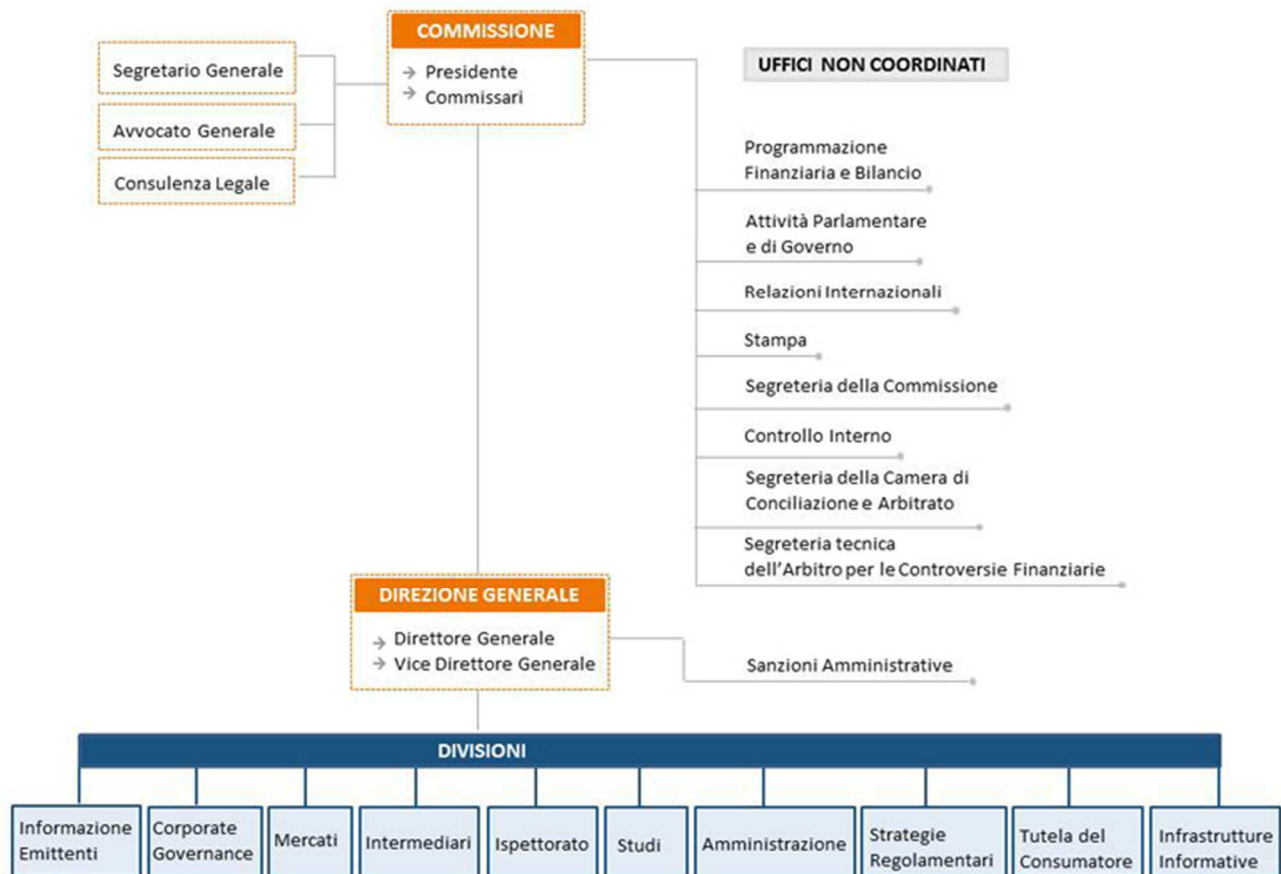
COMMISSIONE
→ Presidente
→ Commissari

Segretario Generale

Avvocato Generale

Consulenza Legale

UFFICI NON COORDINATI

Programmazione Finanziaria e Bilancio

Attività Parlamentare e di Governo

Relazioni Internazionali

Stampa

Segreteria della Commissione

Controllo Interno

Segreteria della Camera di Conciliazione e Arbitrato

Segreteria tecnica dell'Arbitro per le Controversie Finanziarie

DIREZIONE GENERALE
→ Direttore Generale
→ Vice Direttore Generale

Sanzioni Amministrative

DIVISIONI

Informazione Emittenti

Corporate Governance

Mercati

Intermediari

Ispettorato

Studi

Amministrazione

Strategie Regolamentari

Tutela del Consumatore

Infrastrutture Informative